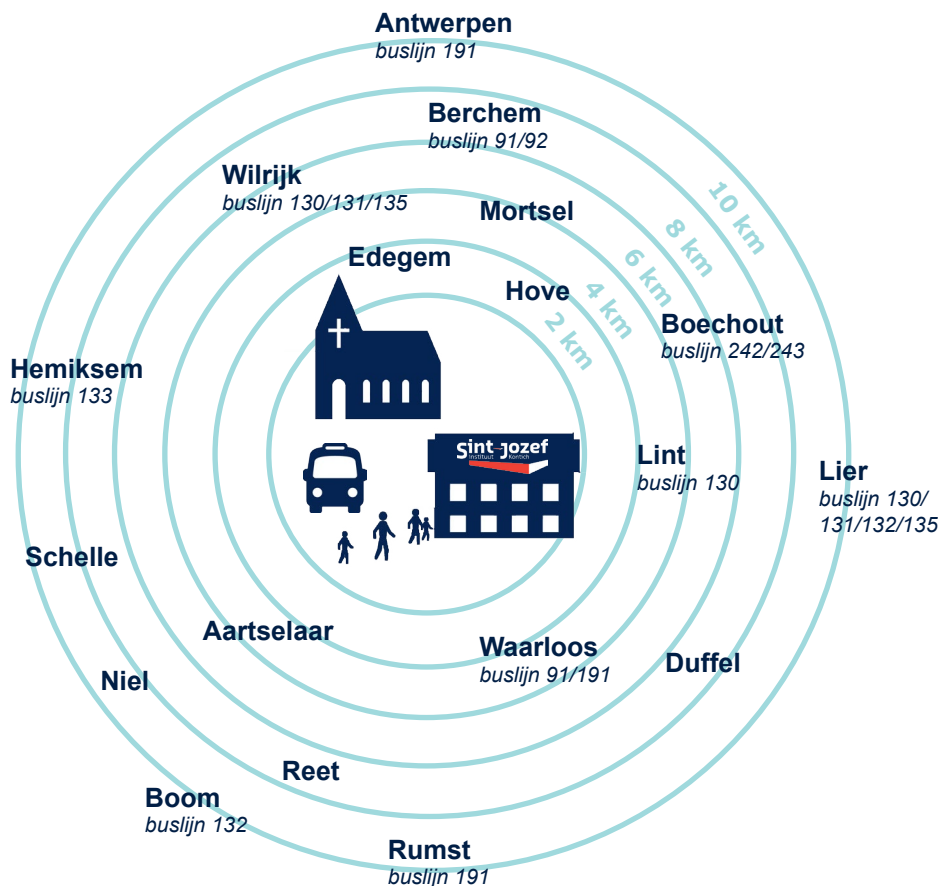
Antwerpen
buslijn 191

Berchem
buslijn 91/92

Wilrijk
buslijn 130/131/135

Mortsel

10 km
8 km
6 km
4 km
2 km

Edegem

Hove

Boechout
buslijn 242/243

Hemiksem
buslijn 133

sint-jozef
Instituut Kontich

Lint
buslijn 130

Lier
buslijn 130/131/132/135

Schelle

Aartselaar

Waarloos
buslijn 91/191

Duffel

Niel

Reet

Boom
buslijn 132

Rumst
buslijn 191